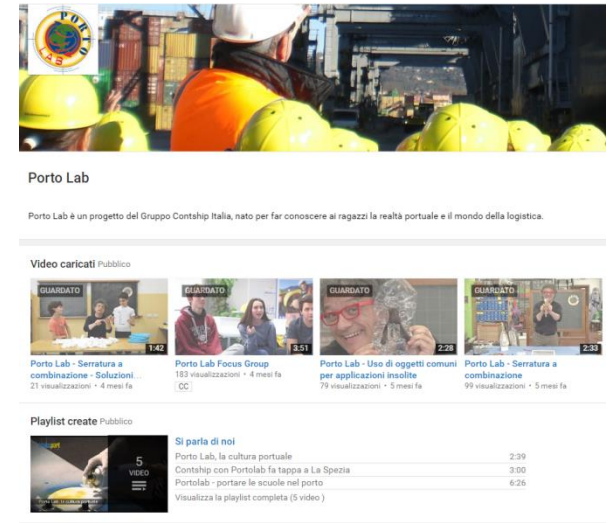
PORTO LAB

Porto Lab

Porto Lab è un progetto del Gruppo Contship Italia, nato per far conoscere ai ragazzi la realtà portuale e il mondo della logistica.

Video caricati Pubblico

GUARDATO
1:42
Porto Lab - Serratura a combinazione - Soluzioni...
21 visualizzazioni • 4 mesi fa

GUARDATO
3:51
Porto Lab Focus Group
183 visualizzazioni • 4 mesi fa
CC

GUARDATO
2:28
Porto Lab - Uso di oggetti comuni per applicazioni insolite
79 visualizzazioni • 5 mesi fa

GUARDATO
2:33
Porto Lab - Serratura a combinazione
99 visualizzazioni • 5 mesi fa

Playlist create Pubblico

5
VIDEO
Porto Lab, la cultura portuale

Si parla di noi
Porto Lab, la cultura portuale 2:39
Contship con Portolab fa tappa a La Spezia 3:00
Portolab - portare le scuole nel porto 6:26
Visualizza la playlist completa (5 video)